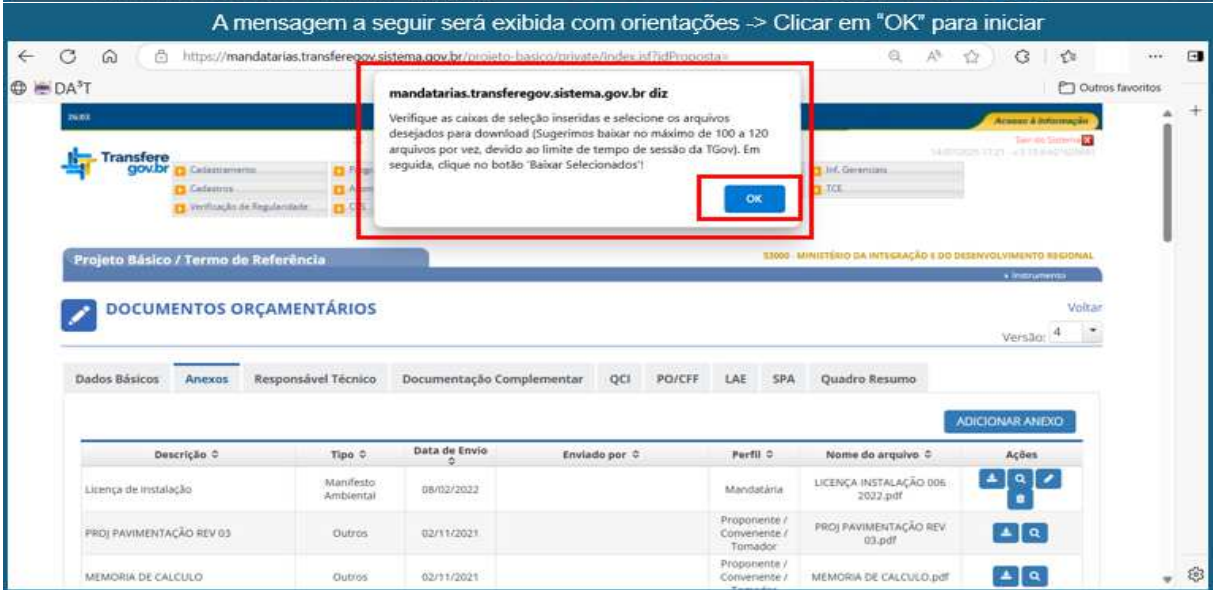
A mensagem a seguir será exibida com orientações -> Clicar em "OK" para iniciar

https://mandatarias.transferegov.sistema.gov.br/projeto-basico/private/index.jsf?idProposta=

DA³T

Outros favoritos

mandatarias.transferegov.sistema.gov.br diz

Verifique as caixas de seleção inseridas e selecione os arquivos desejados para download (Sugerimos baixar no máximo de 100 a 120 arquivos por vez, devido ao limite de tempo de sessão da TGov). Em seguida, clique no botão 'Baixar Selecionados'!

OK

Acesso à Informação

Sair do Sistema

Transfere gov.br

Cadastramento
Cadastros
Verificação de Regularidade
Inf. Gerenciais
TCE

Projeto Básico / Termo de Referência

53000 - MINISTÉRIO DA INTEGRAÇÃO E DO DESENVOLVIMENTO REGIONAL

+ Instrumento

DOCUMENTOS ORÇAMENTÁRIOS

Voltar

Versão: 4

Dados Básicos | Anexos | Responsável Técnico | Documentação Complementar | QCI | PO/CFF | LAE | SPA | Quadro Resumo

ADICIONAR ANEXO

| Descrição | Tipo | Data de Envio | Enviado por | Perfil | Nome do arquivo | Ações |
|---|---|---|---|---|---|---|
| Licença de instalação | Manifesto Ambiental | 08/02/2022 | | Mandatária | LICENÇA INSTALAÇÃO 006 2022.pdf | |
| PROJ PAVIMENTAÇÃO REV 03 | Outros | 02/11/2021 | | Proponente / Convenente / Tomador | PROJ PAVIMENTAÇÃO REV 03.pdf | |
| MEMORIA DE CALCULO | Outros | 02/11/2021 | | Proponente / Convenente / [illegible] | MEMORIA DE CALCULO.pdf | |